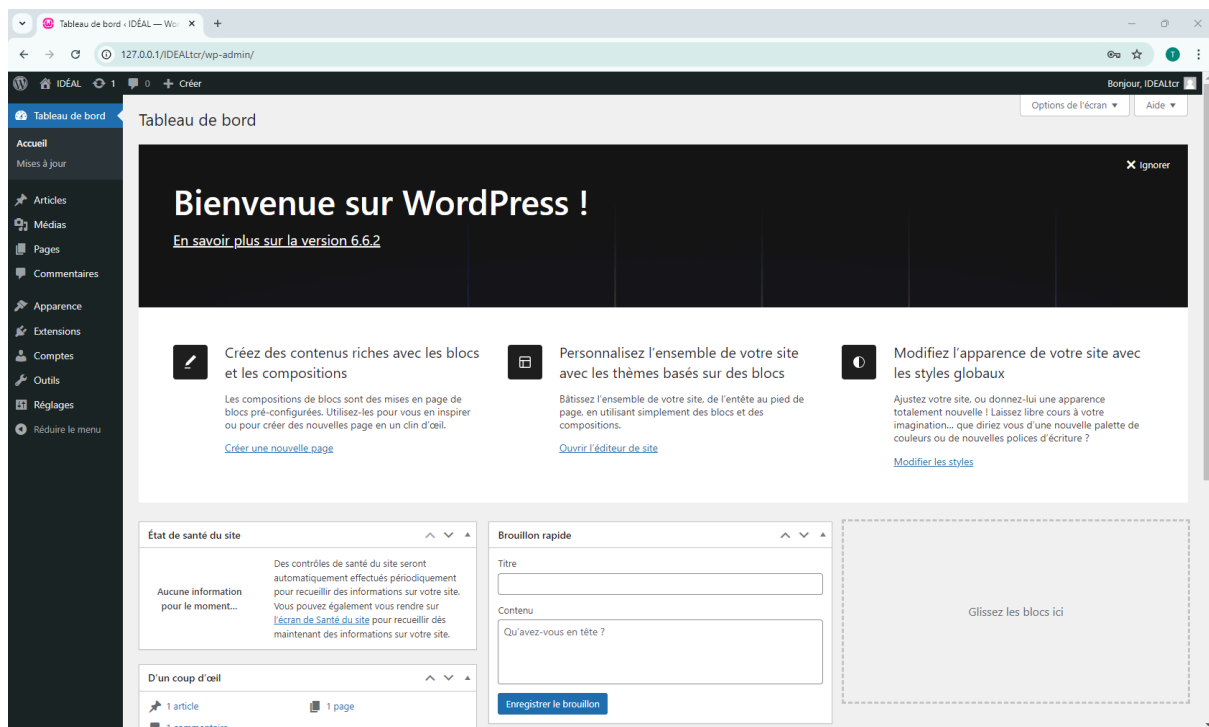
Tableau de bord ‹ IDÉAL — Wo ×
127.0.0.1/IDEALtcr/wp-admin/
IDÉAL 1 0 + Créer
Bonjour, IDEALtcr

Tableau de bord
Accueil
Mises à jour
Articles
Médias
Pages
Commentaires
Apparence
Extensions
Comptes
Outils
Réglages
Réduire le menu

Options de l'écran ▾
Aide ▾

Tableau de bord

Ignorer

Bienvenue sur WordPress !

En savoir plus sur la version 6.6.2

Créez des contenus riches avec les blocs et les compositions

Les compositions de blocs sont des mises en page de blocs pré-configurées. Utilisez-les pour vous en inspirer ou pour créer des nouvelles page en un clin d'œil.

Créer une nouvelle page

Personnalisez l'ensemble de votre site avec les thèmes basés sur des blocs

Bâtissez l'ensemble de votre site, de l'entête au pied de page, en utilisant simplement des blocs et des compositions.

Ouvrir l'éditeur de site

Modifiez l'apparence de votre site avec les styles globaux

Ajustez votre site, ou donnez-lui une apparence totalement nouvelle ! Laissez libre cours à votre imagination… que diriez vous d'une nouvelle palette de couleurs ou de nouvelles polices d'écriture ?

Modifier les styles

État de santé du site

Aucune information pour le moment…

Des contrôles de santé du site seront automatiquement effectués périodiquement pour recueillir des informations sur votre site. Vous pouvez également vous rendre sur l'écran de Santé du site pour recueillir dés maintenant des informations sur votre site.

Brouillon rapide

Titre

Contenu

Qu'avez-vous en tête ?

Enregistrer le brouillon

Glissez les blocs ici

D'un coup d'œil

1 article
1 page
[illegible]